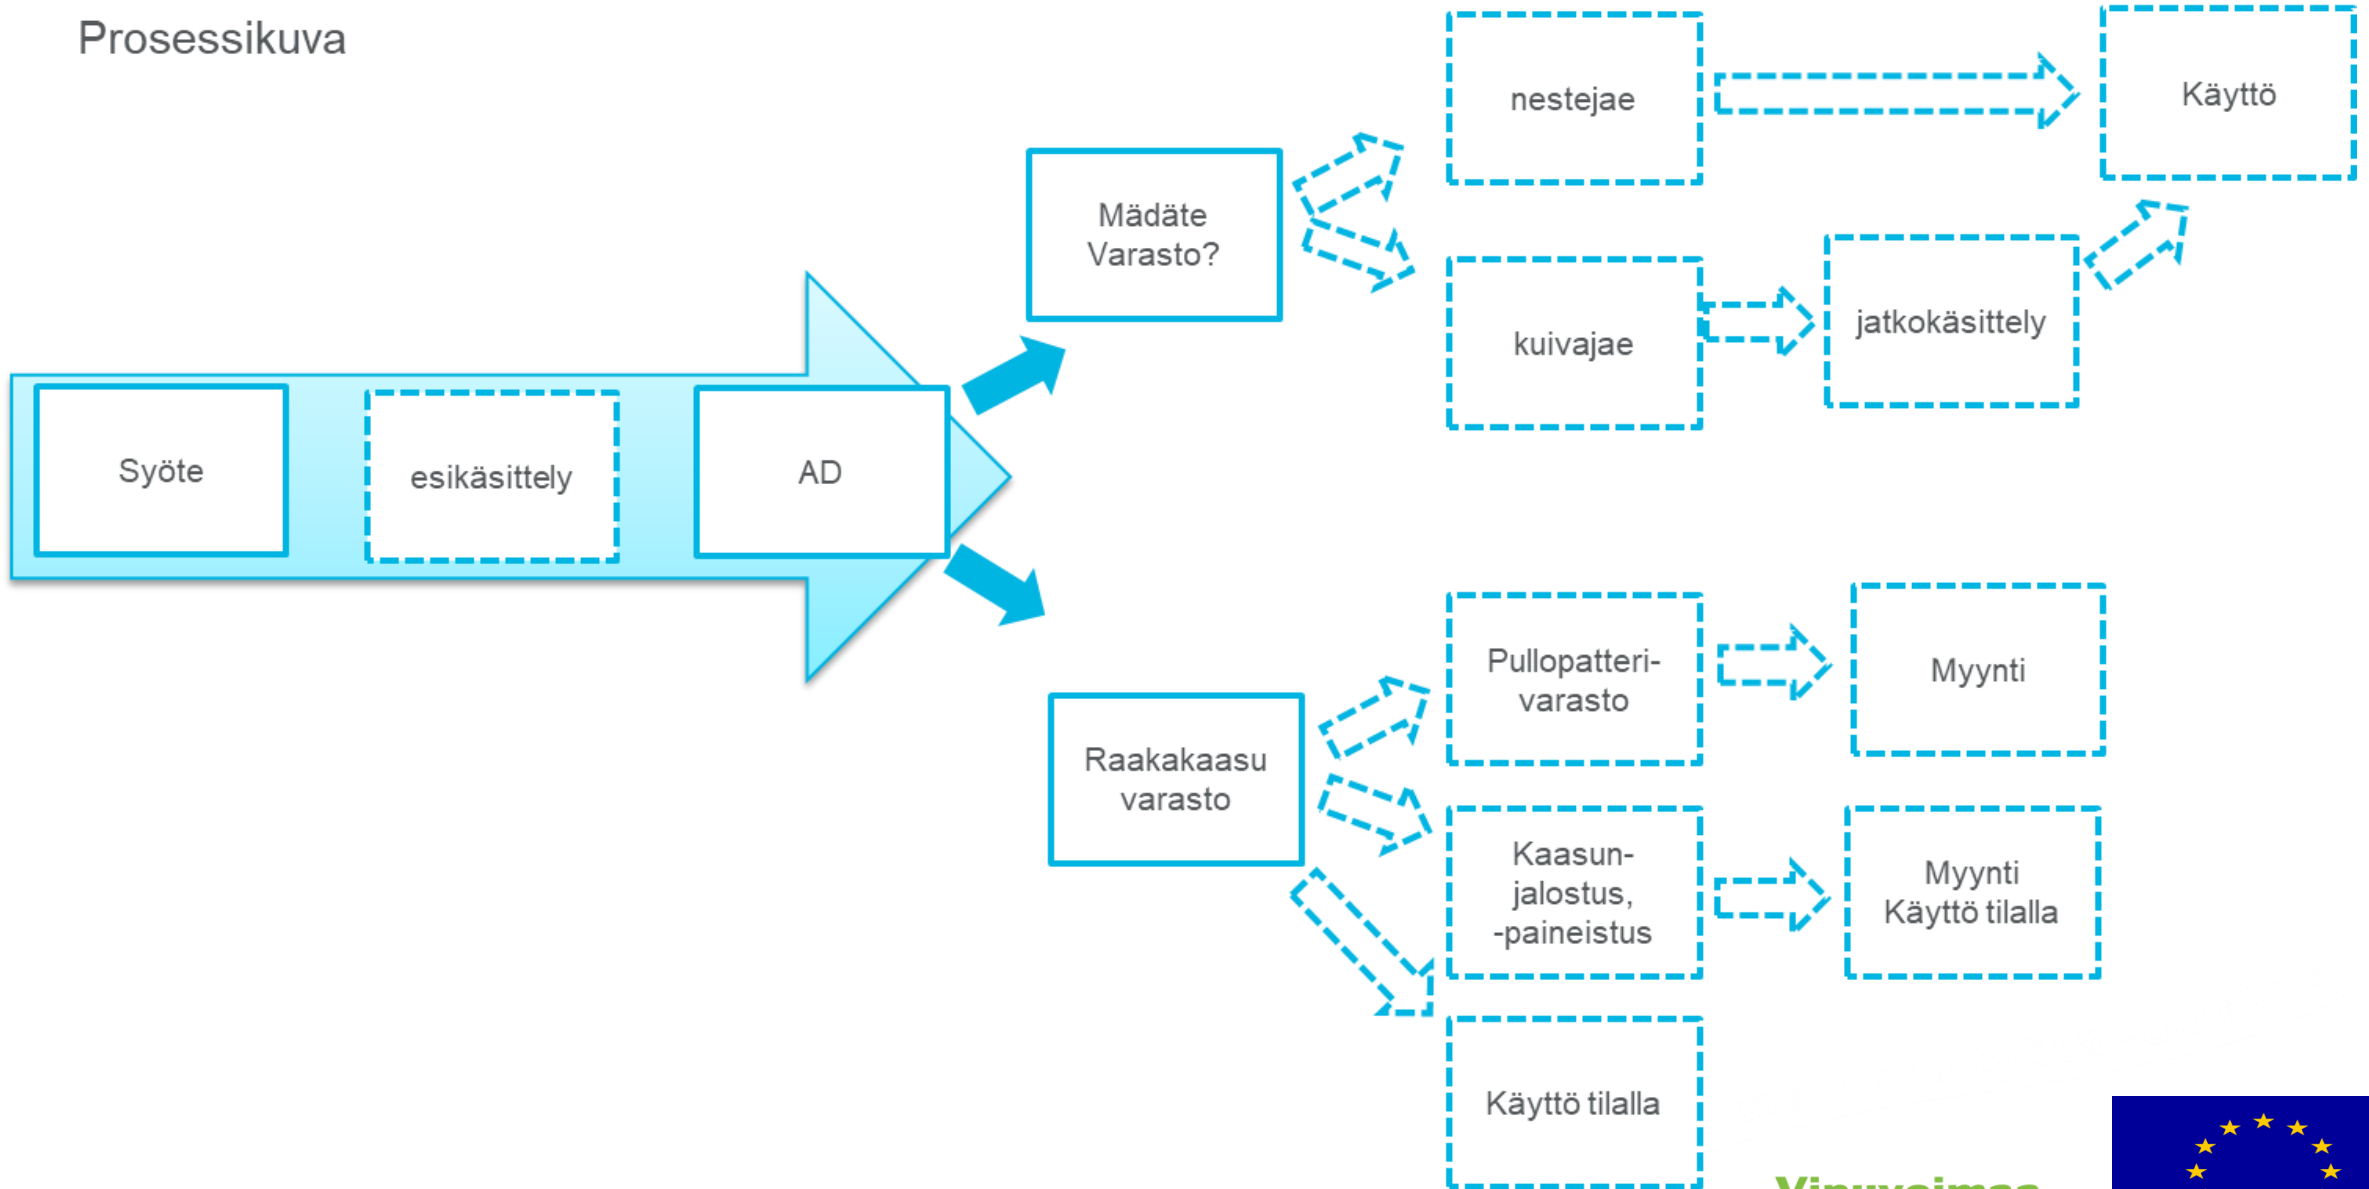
Prosessikuva

Syöte

esikäsittely

AD

Mädäte Varasto?

nestejae

Käyttö

kuivajae

jatkokäsittely

Raakakaasu varasto

Pullopatterivarasto

Myynti

Kaasunjalostus, -paineistus

Myynti Käyttö tilalla

Käyttö tilalla

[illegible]